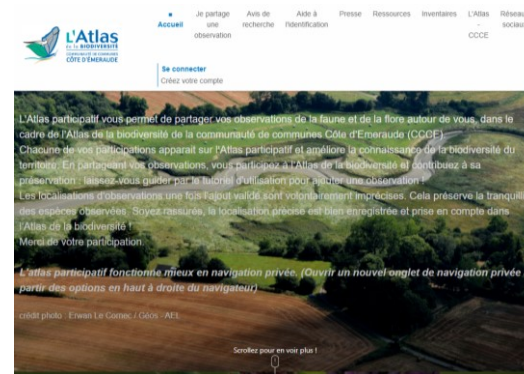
L'Atlas de la BIODIVERSITÉ
COMMUNAUTÉ DE COMMUNES CÔTE D'ÉMERAUDE

Accueil | Je partage une observation | Avis de recherche | Aide à l'identification | Presse | Ressources | Inventaires | L'Atlas - CCCE | Réseaux sociaux

Se connecter
Créez votre compte

L'Atlas participatif vous permet de partager vos observations de la faune et de la flore autour de vous, dans le cadre de l'Atlas de la biodiversité de la communauté de communes Côte d'Emeraude (CCCE).
Chacune de vos participations apparait sur l'Atlas participatif et améliore la connaissance de la biodiversité du territoire. En partageant vos observations, vous participez à l'Atlas de la biodiversité et contribuez à sa préservation : laissez-vous guider par le tutoriel d'utilisation pour ajouter une observation !
Les localisations d'observations une fois l'ajout validé sont volontairement imprécises. Cela préserve la tranquilli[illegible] des espèces observées. Soyez rassurés, la localisation précise est bien enregistrée et prise en compte dans l'Atlas de la biodiversité !
Merci de votre participation.

L'atlas participatif fonctionne mieux en navigation privée. (Ouvrir un nouvel onglet de navigation privée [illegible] partir des options en haut à droite du navigateur)

crédit photo : Erwan Le Cornec / Géos - AE

Scrollez pour en voir plus !